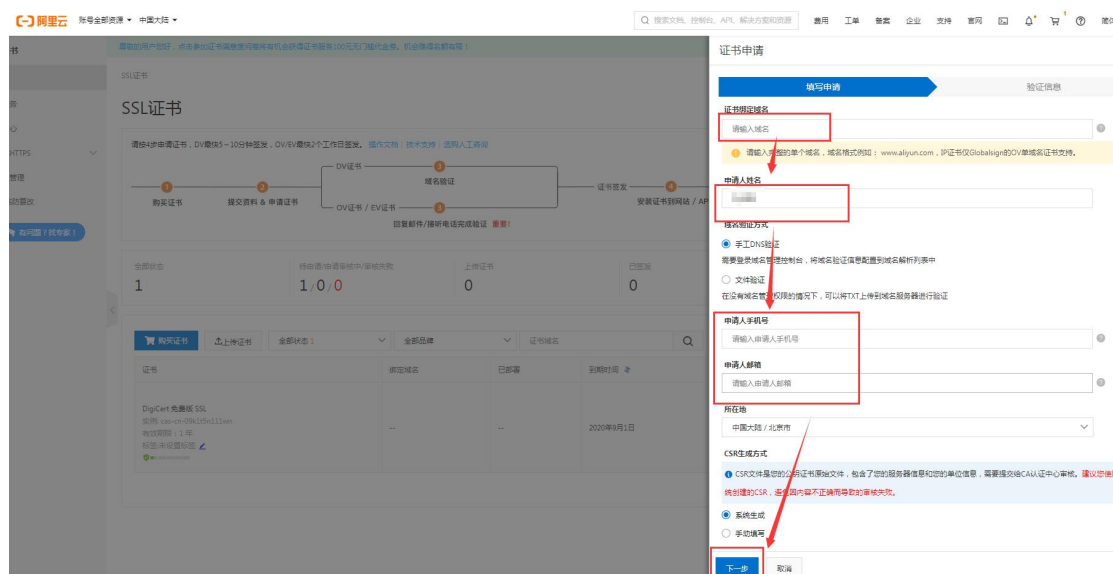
阿里云 账号全部资源 中国大陆

搜索文档、控制台、API、解决方案和资源 费用 工单 备案 企业 支持 官网

书
HTTPS
管理
动签发
有问题？找专家！

尊敬的用户您好，点击参加证书福利活动有机会获得证书额度100元无门槛代金券，机会难得名额有限！

SSL证书

SSL证书

请按4步申请证书，DV最快5~10分钟签发，OV/EV最快2个工作日签发。操作文档 | 技术支持 | 选购人工服务

DV证书 域名验证
购买证书 提交资料 & 申请证书 OV证书 / EV证书 回复邮件/接听电话完成验证 重要! 证书签发 安装证书到网站 / AP

全部状态 1
待申请/待审核中/审核失败 1/0/0
上传证书 0
已签发 0

购买证书 上传证书 全部状态 全部品牌 证书域名

证书 绑定域名 已部署 到期时间
DigiCert 免费版 SSL
实例: cas-cn-09k1f9m111wn
有效期限：1年
标签:未设置标签
-- -- 2020年9月1日

证书申请

填写申请 验证信息

证书绑定域名
请输入域名
请输入您的单个域名，域名格式例如：www.aliyun.com，IP证书仅Globalsign的OV单域名证书支持。

申请人姓名

域名验证方式
手工DNS验证
需要登录域名管理控制台，将域名验证信息配置到域名解析列表中
文件验证
在没有域名管理权限的情况下，可以将TXT上传到域名服务器进行验证

申请人手机号
请输入申请人手机号

申请人邮箱
请输入申请人邮箱

所在地
中国大陆 / 北京市

CSR生成方式
CSR文件是您的公钥证书原始文件，包含了您的服务器信息和您的单位信息，需要提交给CA认证中心审核。建议您使用系统创建的CSR，避免因内容不正确而导致的审核失败。
系统生成
手动填写

下一步 取消